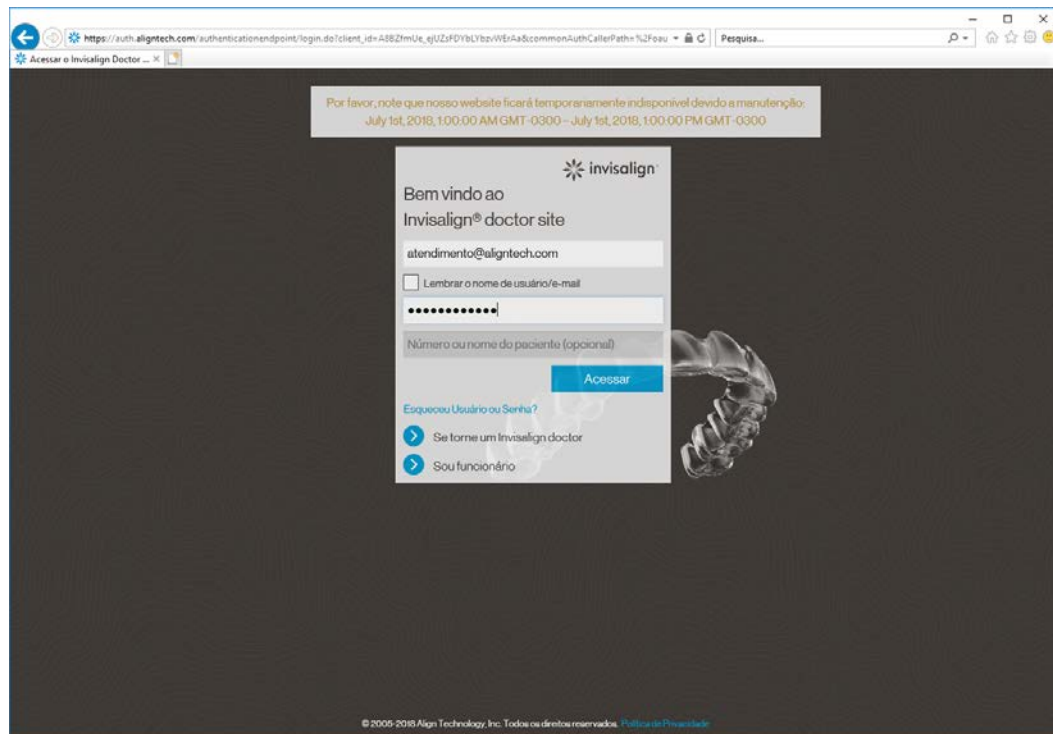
https://auth.aligntech.com/authenticationendpoint/login.do?client_id=A8BZfmUe_ejUZsFDYbLYbzvWErAa&commonAuthCallerPath=%2Foau

Pesquisa...

Acessar o Invisalign Doctor ... ×

Por favor, note que nosso website ficará temporariamente indisponível devido a manutenção: July 1st, 2018, 1:00:00 AM GMT-0300 – July 1st, 2018, 1:00:00 PM GMT-0300

invisalign

Bem vindo ao Invisalign® doctor site

atendimento@aligntech.com

Lembrar o nome de usuário/e-mail

••••••••••••

Número ou nome do paciente (opcional)

Acessar

Esqueceu Usuário ou Senha?

Se torne um Invisalign doctor

Sou funcionário

© 2005-2018 Align Technology, Inc. Todos os direitos reservados. Política de Privacidade